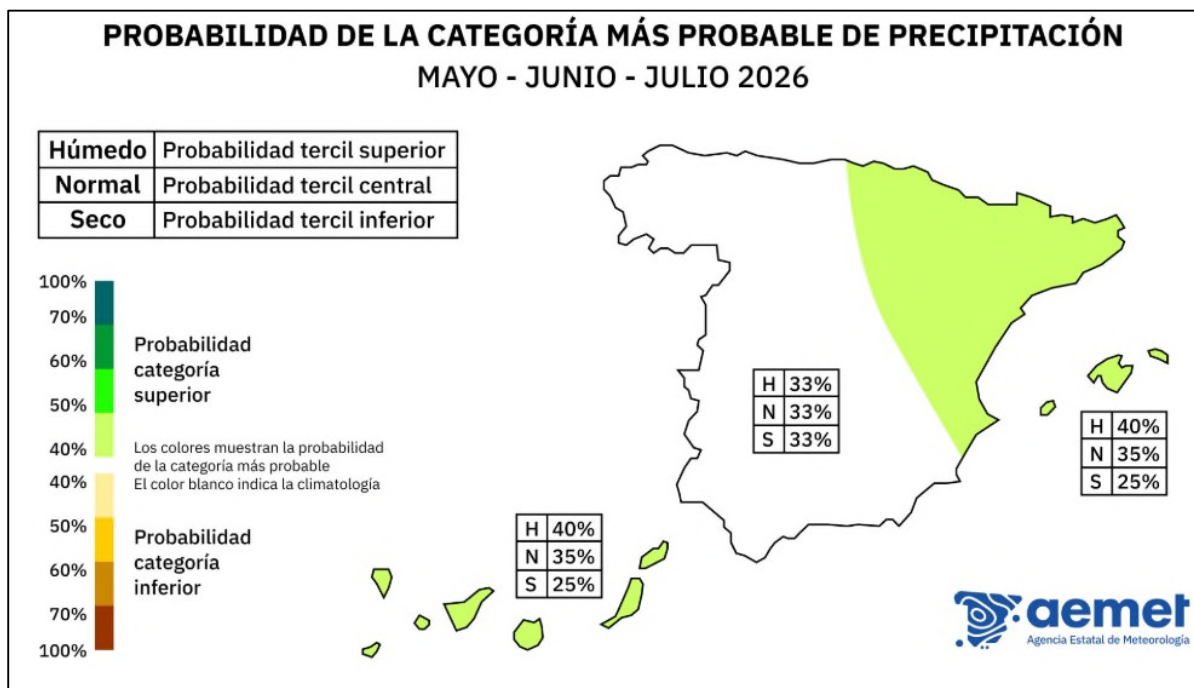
PROBABILIDAD DE LA CATEGORÍA MÁS PROBABLE DE PRECIPITACIÓN
MAYO - JUNIO - JULIO 2026

| Húmedo | Probabilidad tercil superior |
|---|---|
| Normal | Probabilidad tercil central |
| Seco | Probabilidad tercil inferior |

100%
70%
60%
50%
40%
40%
50%
60%
70%
100%

Probabilidad categoría superior

Los colores muestran la probabilidad de la categoría más probable
El color blanco indica la climatología

Probabilidad categoría inferior

| H | 33% |
|---|---|
| N | 33% |
| S | 33% |

| H | 40% |
|---|---|
| N | 35% |
| S | 25% |

| H | 40% |
|---|---|
| N | 35% |
| S | 25% |

aemet
Agencia Estatal de Meteorología